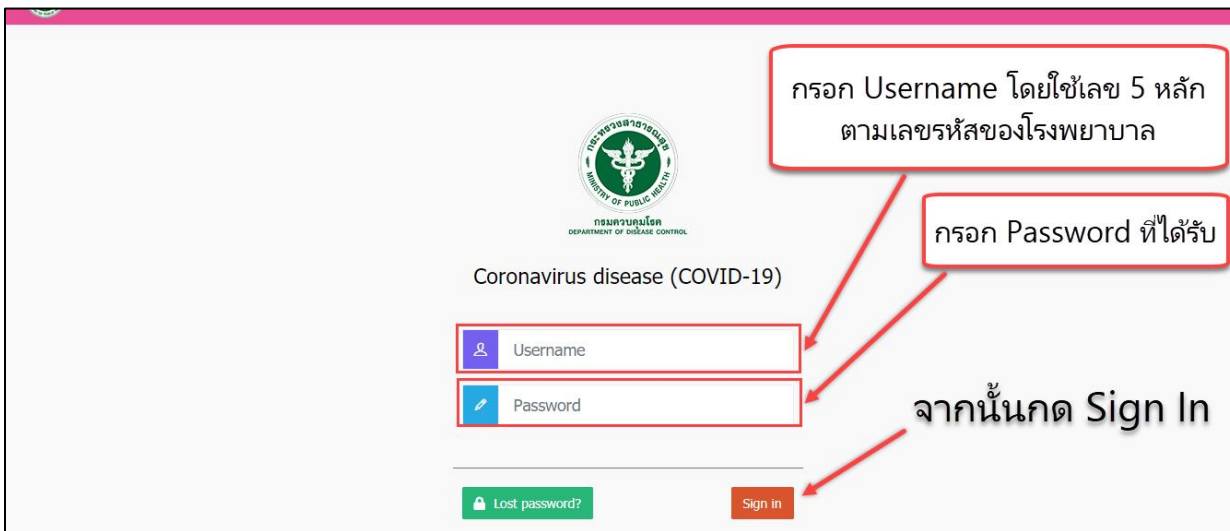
กรอก Username โดยใช้เลข 5 หลัก ตามเลขรหัสของโรงพยาบาล

กระทรวงสาธารณสุข
MINISTRY OF PUBLIC HEALTH
กรมควบคุมโรค
DEPARTMENT OF DISEASE CONTROL

กรอก Password ที่ได้รับ

Coronavirus disease (COVID-19)

Username

Password

จากนั้นกด Sign In

Lost password?

Sign in